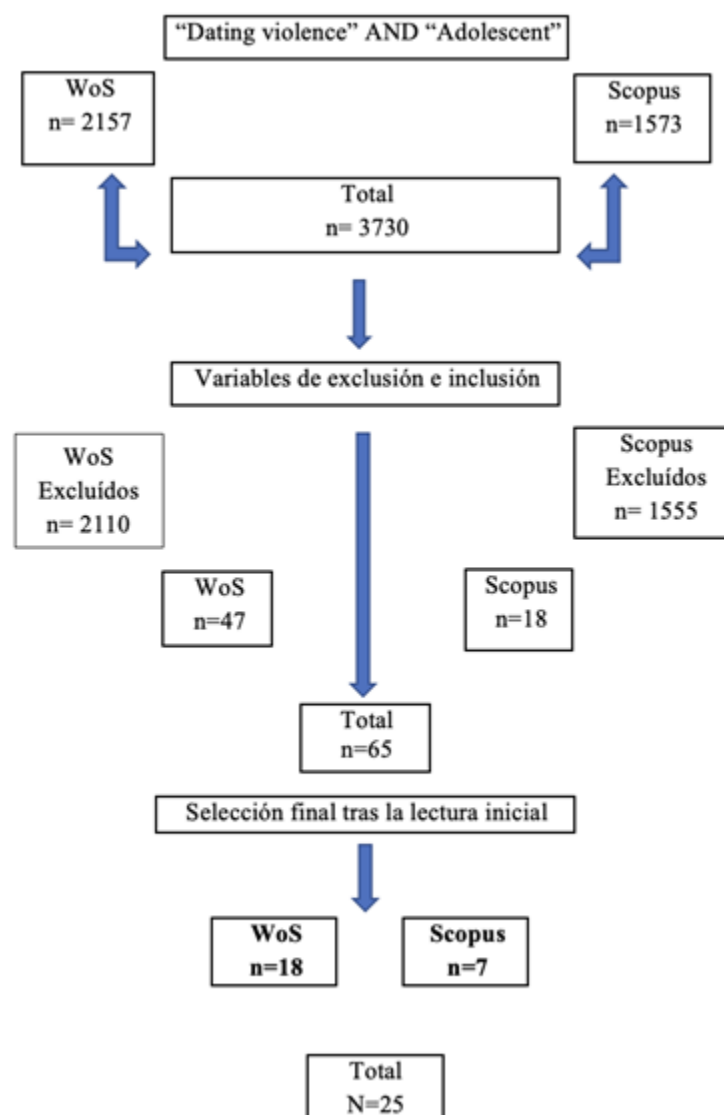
“Dating violence” AND “Adolescent”

WoS
n= 2157

Scopus
n=1573

Total
n= 3730

Variables de exclusión e inclusión

WoS
Excluídos
n= 2110

Scopus
Excluídos
n= 1555

WoS
n=47

Scopus
n=18

Total
n=65

Selección final tras la lectura inicial

**WoS**
**n=18**

**Scopus**
**n=7**

Total
N=25